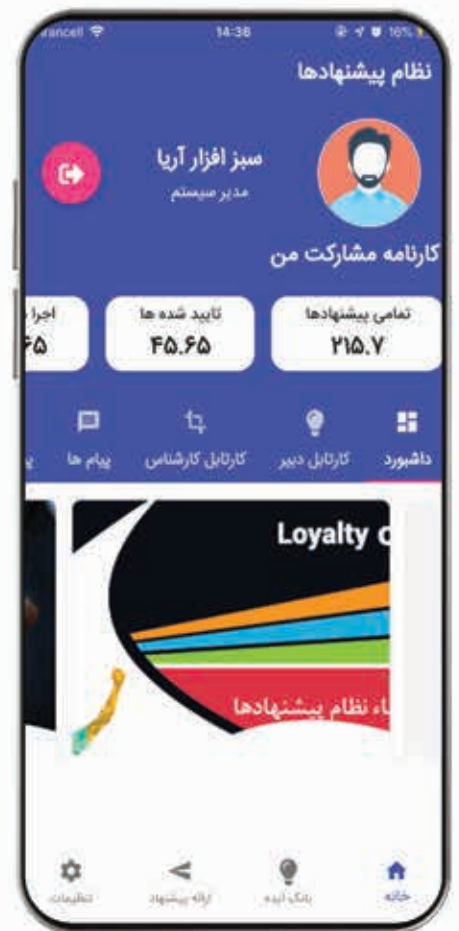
rancell 14:38 16%

نظام پیشنهادها

سبز افزار آریا
مدیر سیستم

کارنامه مشارکت من

تمامی پیشنهادها
۲۱۵.۷

تایید شده ها
۴۵.۶۵

اجرا
۶۵

داشبورد
کارتابل دبیر
کارتابل کارشناس
پیام ها

Loyalty

اء نظام پیشنهادها

خانه
بانک ایده
ارائه پیشنهاد
تنظیمات